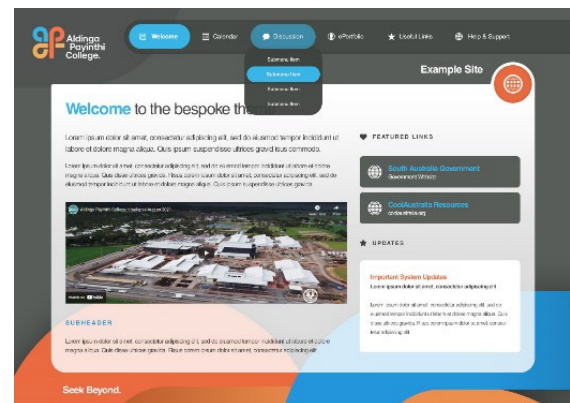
Aldinga Payinthi College.

Welcome
Calendar
Discussion
ePortfolio
Useful Links
Help & Support

Submenu Item
Submenu Item
Submenu Item
Submenu Item

Example Site

Welcome to the bespoke th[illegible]

Lorem ipsum dolor sit amet, consectetur adipiscing elit, sed do eiusmod tempor incididunt ut labore et dolore magna aliqua. Quis ipsum suspendisse ultrices gravid risus commodo.

Lorem ipsum dolor sit amet, consectetur adipiscing elit, sed do eiusmod tempor incididunt ut labore et dolore magna aliqua. Quis ipsum suspendisse ultrices gravida. Risus commodo viverra maecenas accumsan lacus vel facilisis. Lorem ipsum dolor sit amet, consectetur adipiscing elit, sed do eiusmod tempor incididunt ut labore et dolore magna aliqua. Quis ipsum suspendisse ultrices gravida.

Aldinga Payinthi College - Update August 2021

Watch on YouTube

SUBHEADER

Lorem ipsum dolor sit amet, consectetur adipiscing elit, sed do eiusmod tempor incididunt ut labore et dolore magna aliqua. Quis ipsum suspendisse ultrices gravida. Risus commodo viverra maecenas accumsan lacus vel facilisis.

FEATURED LINKS

South Australia Government
Government Website

CoolAustralia Resources
coolaustralia.org

UPDATES

Important System Updates
Lorem ipsum dolor sit amet, consectetur adipiscing elit

Lorem ipsum dolor sit amet, consectetur adipiscing elit, sed do eiusmod tempor incididunt ut labore et dolore magna aliqua. Quis ipsum ultrices gravida. Risus commodo viverra maecenas accumsan lacus vel facilisis.

Seek Beyond.